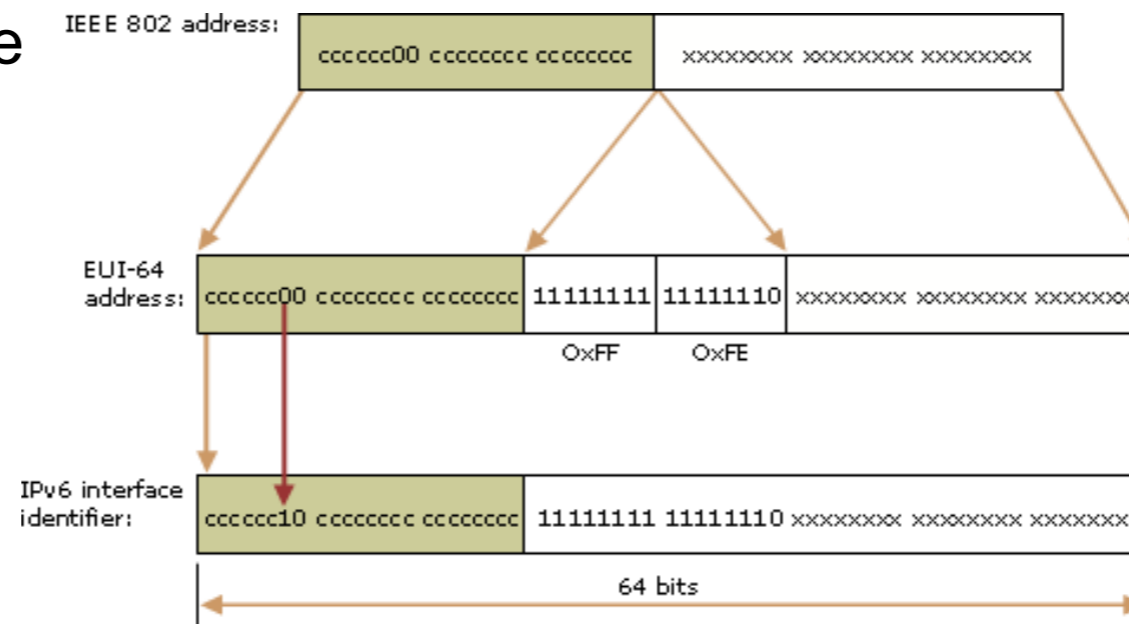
e

IEEE 802 address:

cccccc00 cccccccc cccccccc

xxxxxxxx xxxxxxxx xxxxxxxx

EUI-64 address:

cccccc00 cccccccc cccccccc

11111111

11111110

xxxxxxxx xxxxxxxx xxxxxxx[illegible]

OxFF

OxFE

IPv6 interface identifier:

cccccc10 cccccccc cccccccc

11111111 11111110 xxxxxxxx xxxxxxxx xxxxxxx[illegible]

64 bits